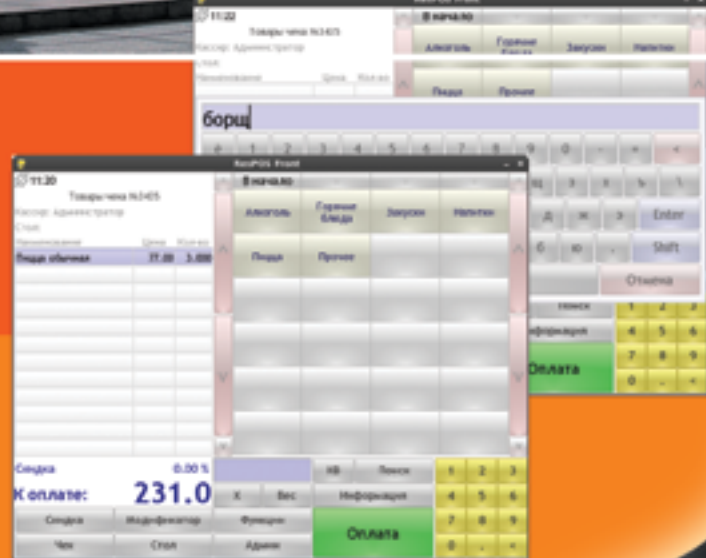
11:22
Товары чека №3405
Кассир: администратор
Стол:
Наименование Цена Кол-во
В начало
Алкоголь
Горячие блюда
Закуски
Напитки
Пицца
Прочее
борщ
ё 1 2 3 4 5 6 7 8 9 0 - = <
щ з х ъ \
д ж э Enter
б ю . Shift
Отмена
Поиск
Информация
Оплата
1 2 3
4 5 6
7 8 9
0 . <

RusPOS Front
11:20
Товары чека №3405
Кассир: администратор
Стол:
Наименование Цена Кол-во
Пицца обычная 77.00 1.000
В начало
Алкоголь
Горячие блюда
Закуски
Напитки
Пицца
Прочее
Скидка 0.00 %
К оплате: 231.0
НВ
Поиск
Х
Вес
Информация
1 2 3
4 5 6
7 8 9
0 . <
Скидка
Модификатор
Функции
Оплата
Чек
Стол
Админ